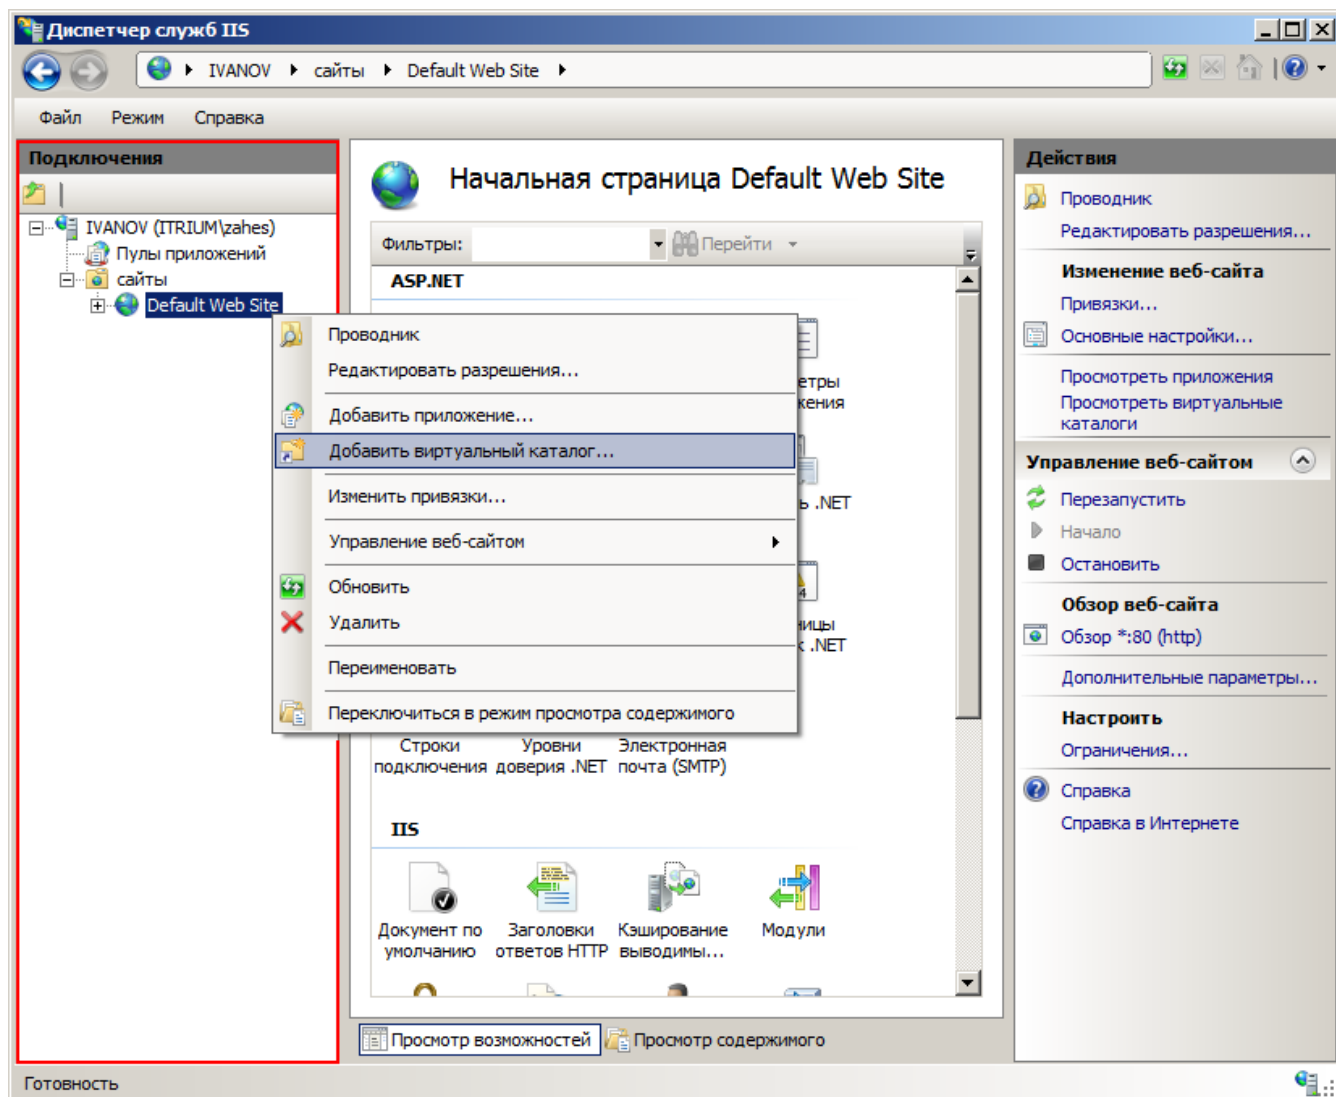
Диспетчер служб IIS

IVANOV ▸ сайты ▸ Default Web Site ▸

Файл Режим Справка

Подключения

IVANOV (ITRIUM\zahes)
Пулы приложений
сайты
Default Web Site

Начальная страница Default Web Site

Фильтры: Перейти

ASP.NET

Проводник
Редактировать разрешения...
Добавить приложение...
Добавить виртуальный каталог...
Изменить привязки...
Управление веб-сайтом
Обновить
Удалить
Переименовать
Переключиться в режим просмотра содержимого

етры
жения
ь .NET
ицы
.NET

Строки подключения
Уровни доверия .NET
Электронная почта (SMTP)

IIS

Документ по умолчанию
Заголовки ответов HTTP
Кэширование выводимы...
Модули

Просмотр возможностей
Просмотр содержимого

Действия

Проводник
Редактировать разрешения...

Изменение веб-сайта
Привязки...
Основные настройки...

Просмотреть приложения
Просмотреть виртуальные каталоги

Управление веб-сайтом
Перезапустить
Начало
Остановить

Обзор веб-сайта
Обзор *:80 (http)

Дополнительные параметры...

Настроить
Ограничения...

Справка
Справка в Интернете

Готовность